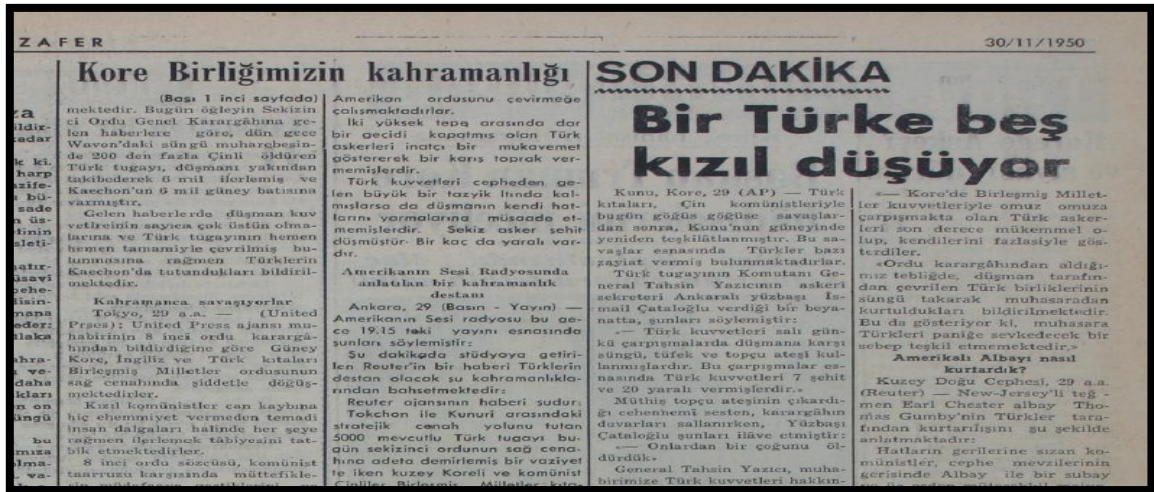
ZAFER

30/11/1950

Kore Birliğimizin kahramanlığı

(Başı 1 inci sayfada) mektedir. Bugün öğleyin Sekizin ci Ordu Genel Karargâhına gelen haberlere göre, dün gece Wavon'daki süngü muharebesinde 200 den fazla Çinli öldüren Türk tugayı, düşmanı yakından takibederek 6 mil ilerlemiş ve Kaechon'un 6 mil güney batısına varmıştır.

Gelen haberlerde düşman kuvvetlerinin sayıca çok üstün olmalarına ve Türk tugayının hemen hemen tamamiyle çevrilmiş bulunmasına rağmen Türklerin Kaechon'da tutundukları bildirilmektedir.

Kahramanca savaşıyorlar

Tokyo, 29 a.a. — (United Press): United Press ajansı muhabirinin 8 inci ordu karargâhından bildirdiğine göre Güney Kore, İngiliz ve Türk kıtaları Birleşmiş Milletler ordusunun sağ cenahında şiddetle döğüşmektedirler.

Kızıl komünistler can kaybına hiç ehemmiyet vermeden temadi insan dalgaları halinde her şeye rağmen ilerlemek tâbiyesini tatbik etmektedirler.

8 inci ordu sözcüsü, komünist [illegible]

Amerikan ordusunu çevirmeğe çalışmaktadırlar.

İki yüksek tepe arasında dar bir geçidi kapatmış olan Türk askerleri inatçı bir mukavemet göstererek bir karış toprak vermemişlerdir.

Türk kuvvetleri cepheden gelen büyük bir tazyik iltında kalmışlarsa da düşmanın kendi hatlarını yarmalarına müsaade etmemişlerdir. Sekiz asker şehit düşmüştür- Bir kaç da yaralı vardır.

Amerikanın Sesi Radyosunda anlatılan bir kahramanlık destanı

Ankara, 29 (Basın - Yayın) — Amerikanın Sesi radyosu bu gece 19.15 teki yayını esnasında şunları söylemiştir:

Şu dakikada stüdyoya getirilen Reuter'in bir haberi Türklerin destan olacak şu kahramanlıklarından bahsetmektedir:

Reuter ajansının haberi şudur; Tokchon ile Kunuri arasındaki stratejik cenah yolunu tutan 5000 mevcutlu Türk tugayı bugün sekizinci ordunun sağ cenahına adeta demirlemiş bir vaziyette iken kuzey Koreli ve komünist Çinliler Birleşmiş Milletler kıta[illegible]

SON DAKİKA

Bir Türke beş kızıl düşüyor

Kunu, Kore, 29 (AP) — Türk kıtaları, Çin komünistleriyle bugün göğüs göğüse savaştıktan sonra, Kunu'nun güneyinde yeniden teşkilâtlanmıştır. Bu savaşlar esnasında Türkler bazı zayiat vermiş bulunmaktadırlar.

Türk tugayının Komutanı General Tahsin Yazıcının askeri sekreteri Ankaralı yüzbaşı İsmail Çataloğlu verdiği bir beyanatta, şunları söylemiştir:

«— Türk kuvvetleri salı günkü çarpışmalarda düşmana karşı süngü, tüfek ve topçu ateşi kullanmışlardır. Bu çarpışmalar esnasında Türk kuvvetleri 7 şehit ve 20 yaralı vermişlerdir.»

Müthiş topçu ateşinin çıkardığı cehennemi sesten, karargâhın duvarları sallanırken, Yüzbaşı Çataloğlu şunları ilâve etmiştir:

«— Onlardan bir çoğunu öldürdük.»

General Tahsin Yazıcı, muhabirimize Türk kuvvetleri hakkın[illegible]

«— Kore'de Birleşmiş Milletler kuvvetleriyle omuz omuza çarpışmakta olan Türk askerleri son derece mükemmel olup, kendilerini fazlasiyle göstermişlerdir.

«Ordu karargâhından aldığımız tebliğde, düşman tarafından çevrilen Türk birliklerinin süngü takarak muhasaradan kurtuldukları bildirilmektedir. Bu da gösteriyor ki, muhasara Türkleri paniğe sevkedecek bir sebep teşkil etmemektedir.»

Amerikalı Albayı nasıl kurtardık?

Kuzey Doğu Cephesi, 29 a.a. (Reuter) — New-Jersey'li teğmen Earl Chester albay Thomas Gumby'nin Türkler tarafından kurtarılışını şu şekilde anlatmaktadır:

Hatların gerilerine sızan komünistler, cephe mevzilerinin gerisinde Albay ile bir subay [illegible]